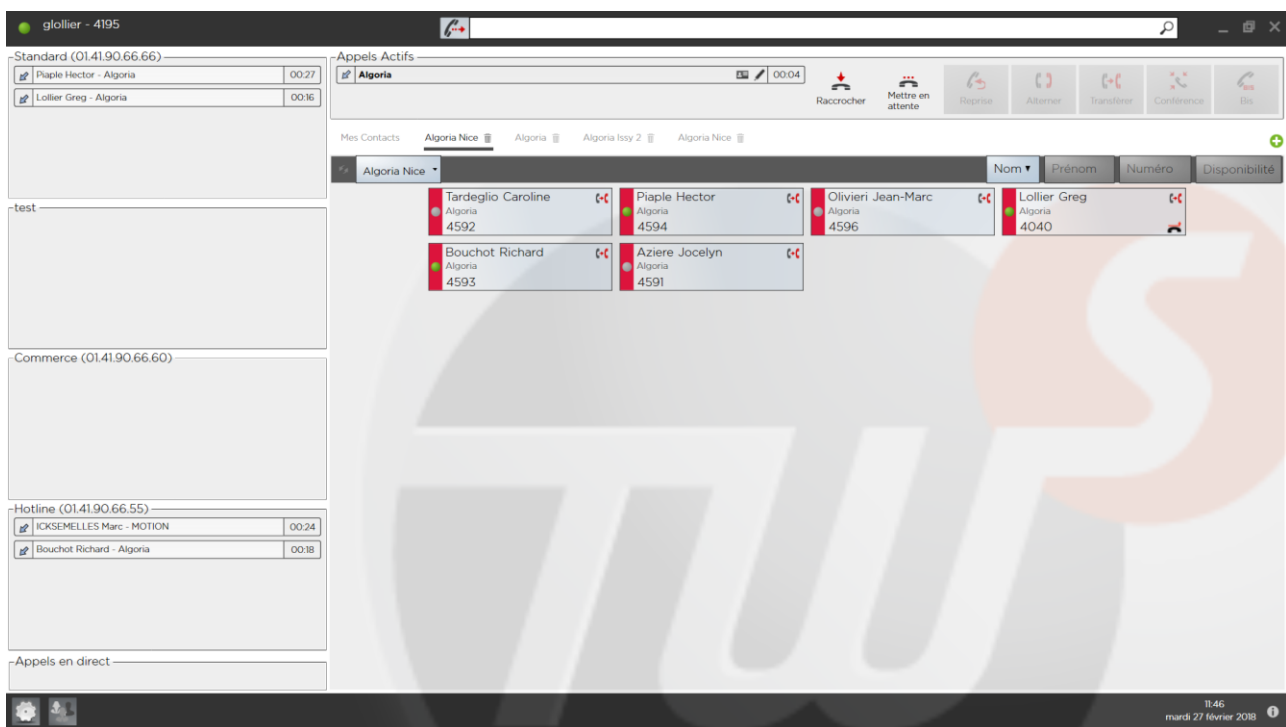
glollier - 4195

Standard (01.41.90.66.66)
Piaple Hector - Algoria 00:27
Lollier Greg - Algoria 00:16

test

Commerce (01.41.90.66.60)

Hotline (01.41.90.66.55)
ICKSEMELLES Marc - MOTION 00:24
Bouchot Richard - Algoria 00:18

Appels en direct

Appels Actifs
Algoria 00:04
Raccrocher
Mettre en attente
Reprise
Alterner
Transférer
Conférence
Bis

Mes Contacts
Algoria Nice
Algoria
Algoria Issy 2
Algoria Nice

Algoria Nice
Nom
Prénom
Numéro
Disponibilité

Tardeglio Caroline
Algoria
4592

Piaple Hector
Algoria
4594

Olivieri Jean-Marc
Algoria
4596

Lollier Greg
Algoria
4040

Bouchot Richard
Algoria
4593

Aziere Jocelyn
Algoria
4591

11:46
mardi 27 février 2018